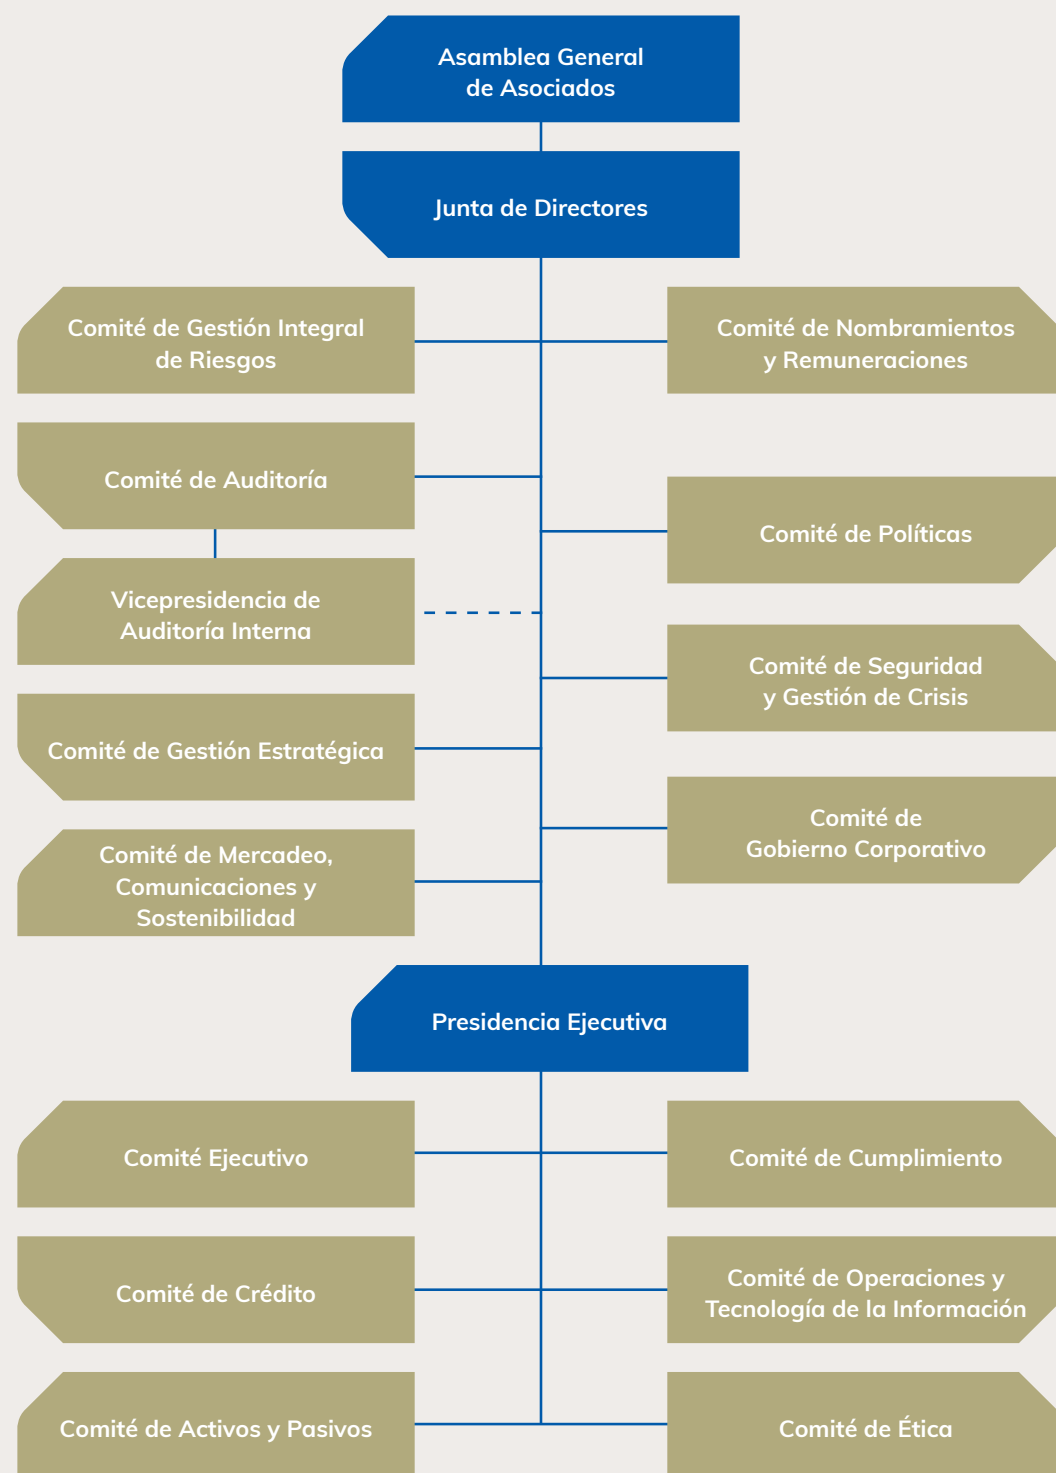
Asamblea General de Asociados

Junta de Directores

Comité de Gestión Integral de Riesgos

Comité de Nombramientos y Remuneraciones

Comité de Auditoría

Comité de Políticas

Vicepresidencia de Auditoría Interna

Comité de Seguridad y Gestión de Crisis

Comité de Gestión Estratégica

Comité de Gobierno Corporativo

Comité de Mercadeo, Comunicaciones y Sostenibilidad

Presidencia Ejecutiva

Comité Ejecutivo

Comité de Cumplimiento

Comité de Crédito

Comité de Operaciones y Tecnología de la Información

Comité de Activos y Pasivos

Comité de Ética